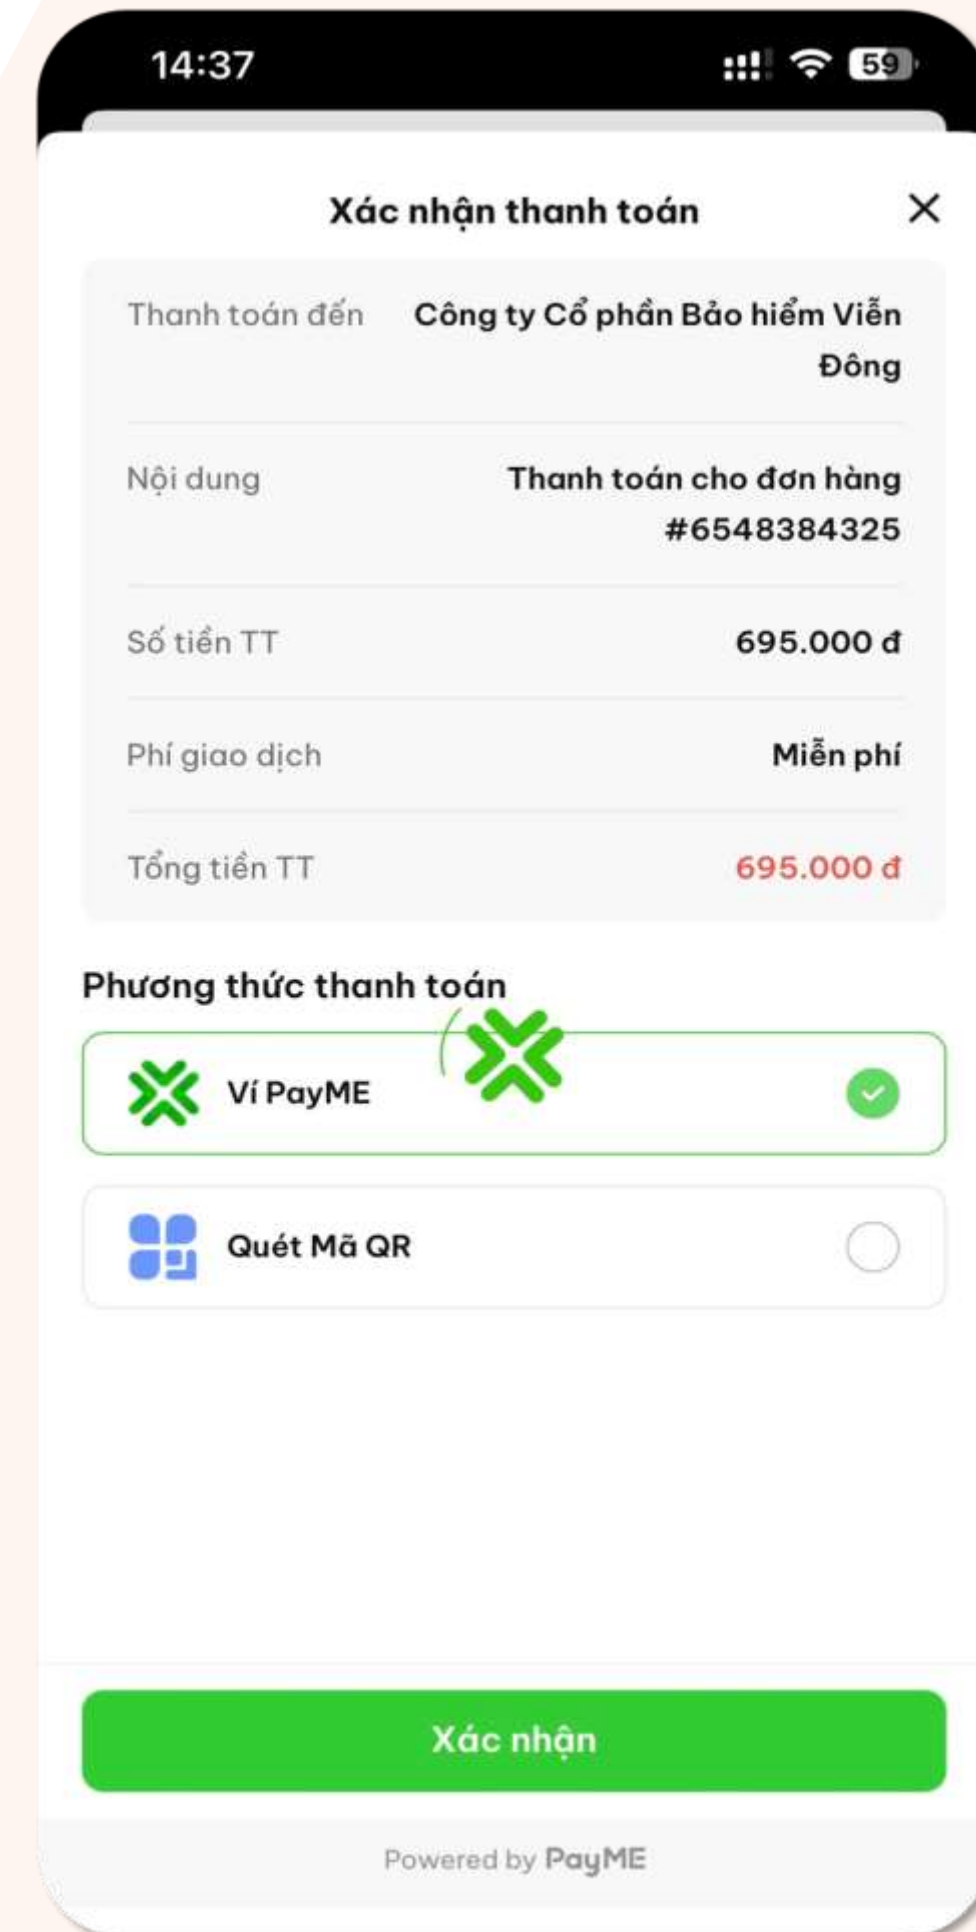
14:37

59

Xác nhận thanh toán

×

| | |
|---|---|
| Thanh toán đến | Công ty Cổ phần Bảo hiểm Viễn Đông |
| Nội dung | Thanh toán cho đơn hàng #6548384325 |
| Số tiền TT | 695.000 đ |
| Phí giao dịch | Miễn phí |
| Tổng tiền TT | 695.000 đ |

Phương thức thanh toán

Ví PayME

Quét Mã QR

Xác nhận

Powered by PayME